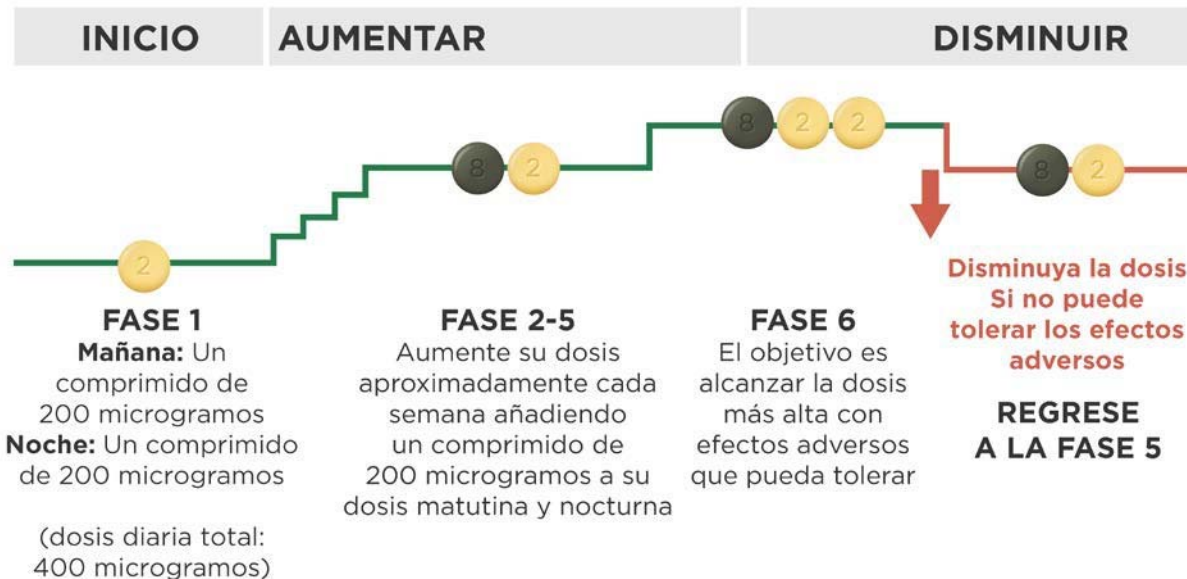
INICIO AUMENTAR DISMINUIR

2

8 2

8 2 2

8 2

FASE 1
Mañana: Un comprimido de 200 microgramos
Noche: Un comprimido de 200 microgramos

(dosis diaria total: 400 microgramos)

FASE 2-5
Aumente su dosis aproximadamente cada semana añadiendo un comprimido de 200 microgramos a su dosis matutina y nocturna

FASE 6
El objetivo es alcanzar la dosis más alta con efectos adversos que pueda tolerar

Disminuya la dosis Si no puede tolerar los efectos adversos

REGRESE A LA FASE 5